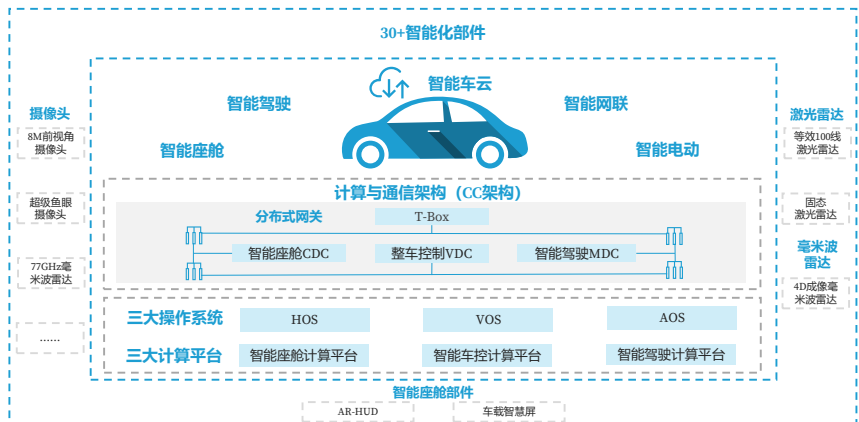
30+智能化部件

摄像头

8M前视角摄像头

超级鱼眼摄像头

77GHz毫米波雷达

......

智能车云

智能驾驶

智能网联

智能座舱

智能电动

激光雷达

等效100线激光雷达

固态激光雷达

毫米波雷达

4D成像毫米波雷达

计算与通信架构（CC架构）

分布式网关

T-Box

智能座舱CDC

整车控制VDC

智能驾驶MDC

三大操作系统

HOS

VOS

AOS

三大计算平台

智能座舱计算平台

智能车控计算平台

智能驾驶计算平台

智能座舱部件

AR-HUD

车载智慧屏